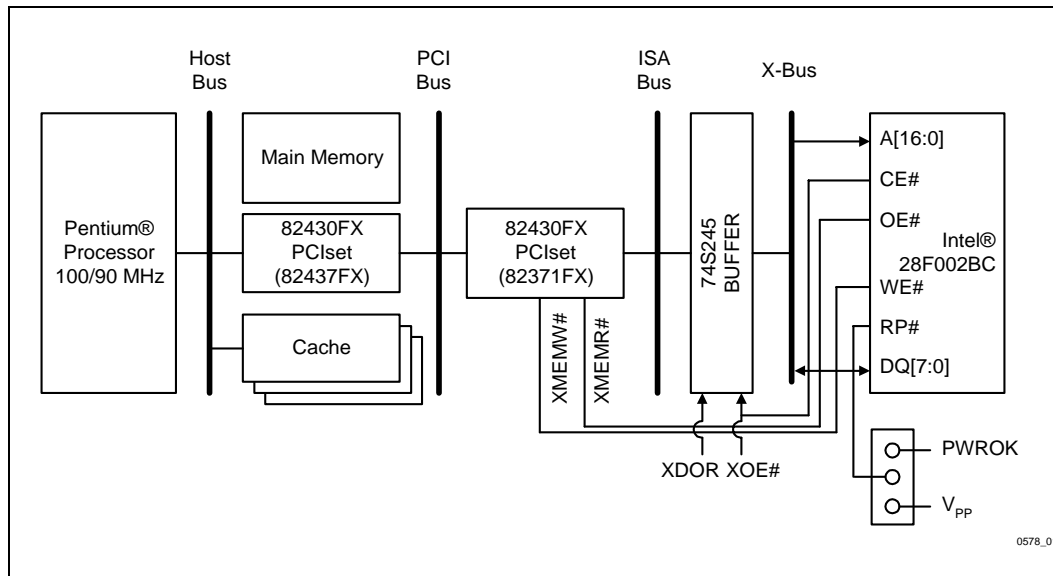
Host Bus

PCI Bus

ISA Bus

X-Bus

Pentium® Processor 100/90 MHz

Main Memory

82430FX PCIset (82437FX)

Cache

82430FX PCIset (82371FX)

XMEMW#

XMEMR#

74S245 BUFFER

A[16:0]

CE#

OE#

WE#

RP#

DQ[7:0]

Intel® 28F002BC

XDOR XOE#

PWROK

$V_{PP}$

0578_0